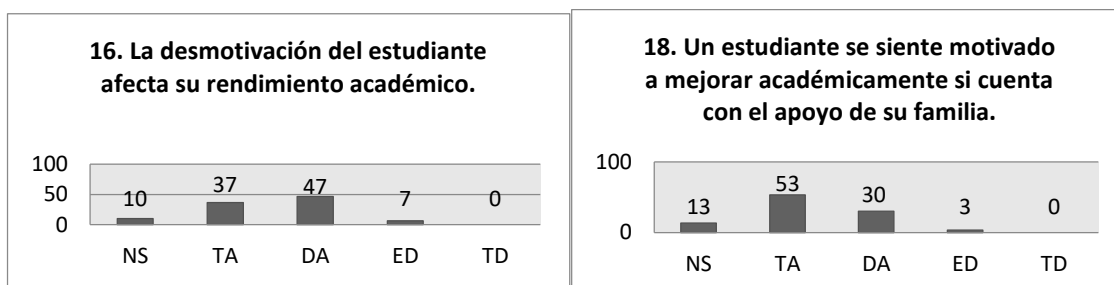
16. La desmotivación del estudiante afecta su rendimiento académico.

100
50
0

10 37 47 7 0

NS TA DA ED TD

18. Un estudiante se siente motivado a mejorar académicamente si cuenta con el apoyo de su familia.

100
0

13 53 30 3 0

NS TA DA ED TD